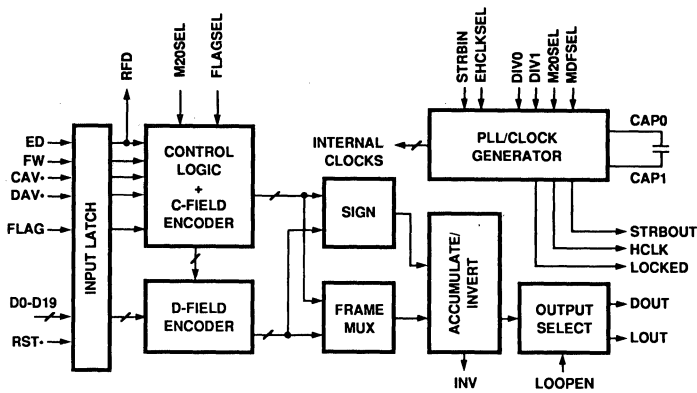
RFD
M20SEL
FLAGSEL
STRBIN
EHCLKSEL
DIV0
DIV1
M20SEL
MDFSEL
ED
FW
CAV•
DAV•
FLAG
D0-D19
RST•
INPUT LATCH
CONTROL LOGIC + C-FIELD ENCODER
D-FIELD ENCODER
INTERNAL CLOCKS
SIGN
FRAME MUX
PLL/CLOCK GENERATOR
CAP0
CAP1
STRBOUT
HCLK
LOCKED
ACCUMULATE/ INVERT
OUTPUT SELECT
DOUT
LOUT
INV
LOOPEN